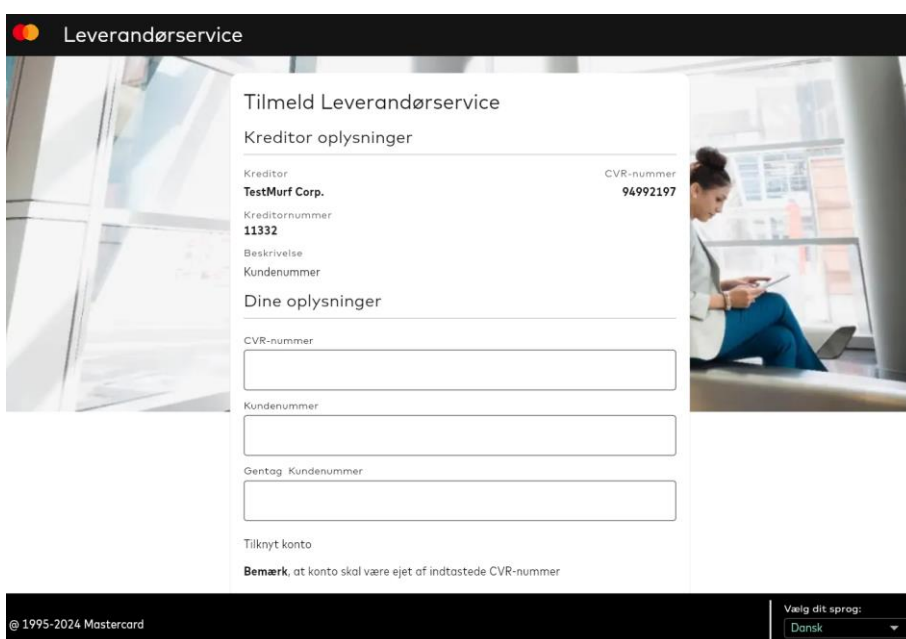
Leverandørservice

Tilmeld Leverandørservice

Kreditor oplysninger

Kreditor
TestMurf Corp.

CVR-nummer
94992197

Kreditornummer
11332

Beskrivelse
Kundenummer

Dine oplysninger

CVR-nummer

Kundenummer

Gentag Kundenummer

Tilknyt konto

**Bemærk**, at konto skal være ejet af indtastede CVR-nummer

@ 1995-2024 Mastercard

Vælg dit sprog:
Dansk